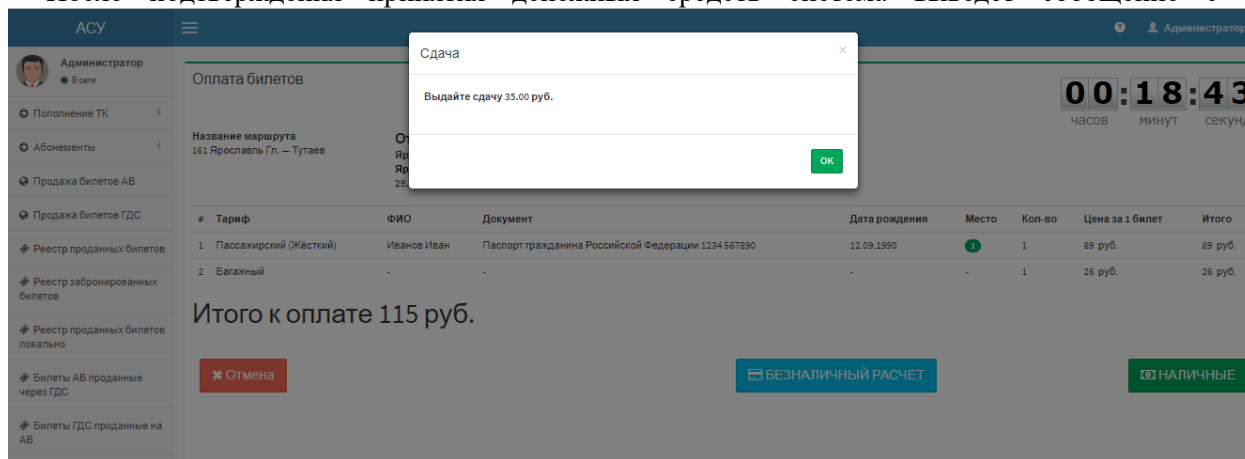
АСУ

Администратор

Администратор
● В сети

Пополнение ТК
Абонементы
Продажа билетов АВ
Продажа билетов ГДС
Реестр проданных билетов
Реестр забронированных билетов
Реестр проданных билетов локально
Билеты АВ проданные через ГДС
Билеты ГДС проданные на АВ

Оплата билетов

00:18:43
часов минут секунд

Название маршрута
161 Ярославль Гл. — Тутаев

От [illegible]
Яр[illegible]
Яр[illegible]
29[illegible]

Сдача
×
Выдайте сдачу 35.00 руб.
ОК

| # | Тариф | ФИО | Документ | Дата рождения | Место | Кол-во | Цена за 1 билет | Итого |
|---|---|---|---|---|---|---|---|---|
| 1 | Пассажирский (Жёсткий) | Иванов Иван | Паспорт гражданина Российской Федерации 1234 567890 | 12.09.1990 | 1 | 1 | 89 руб. | 89 руб. |
| 2 | Багажный | - | - | - | - | 1 | 26 руб. | 26 руб. |

Итого к оплате 115 руб.

✖ Отмена
БЕЗНАЛИЧНЫЙ РАСЧЕТ
НАЛИЧНЫЕ